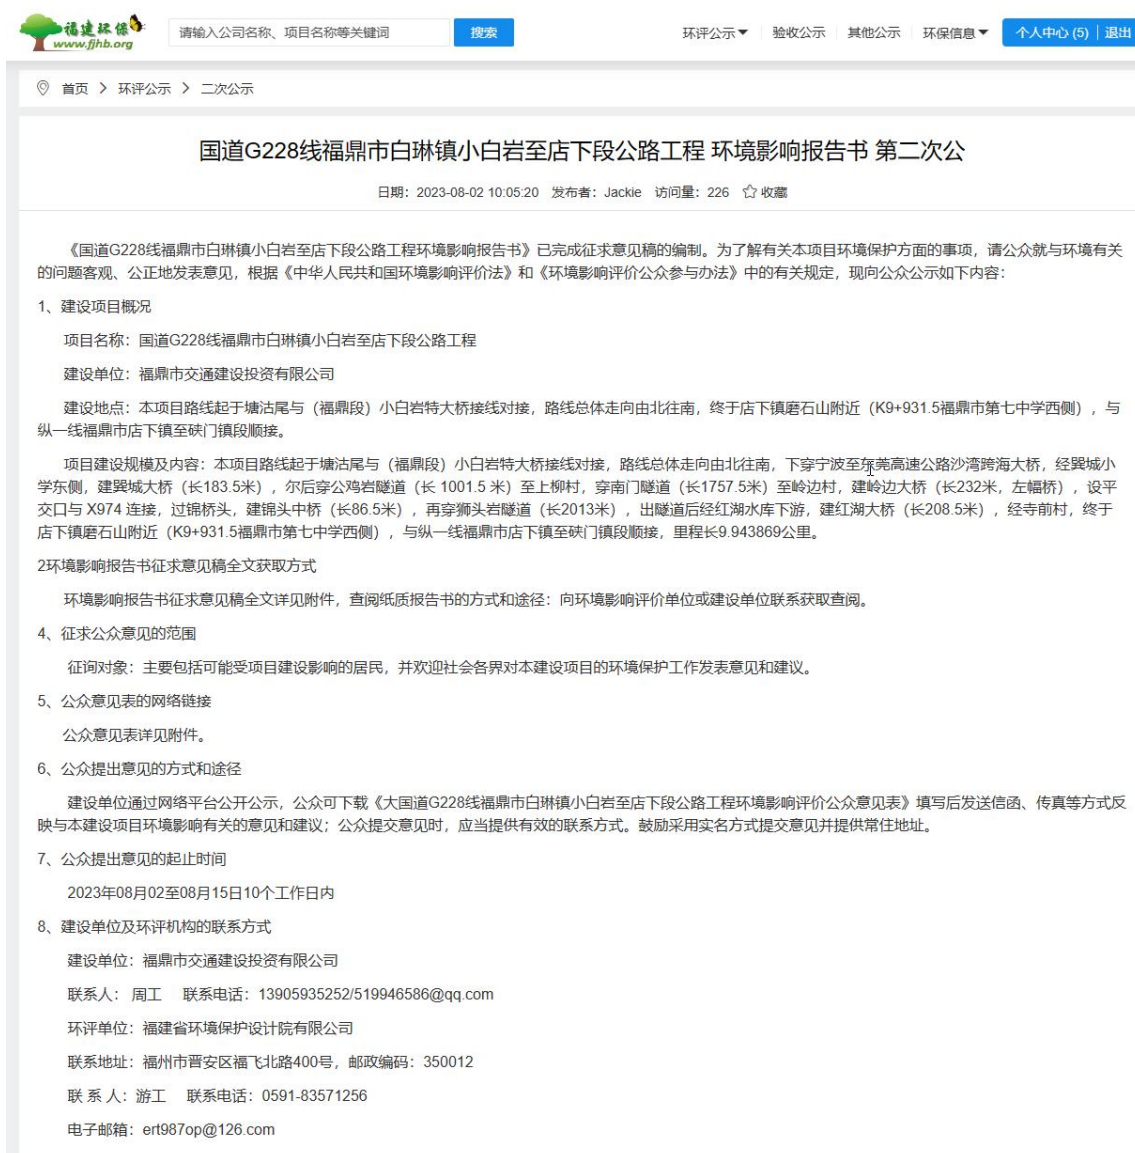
福建环保
www.fjhb.org

请输入公司名称、项目名称等关键词 搜索

环评公示▼ 验收公示 其他公示 环保信息▼ 个人中心 (5) | 退出

首页 > 环评公示 > 二次公示

国道G228线福鼎市白琳镇小白岩至店下段公路工程 环境影响报告书 第二次公

日期：2023-08-02 10:05:20 发布者：Jackie 访问量：226 收藏

《国道G228线福鼎市白琳镇小白岩至店下段公路工程环境影响报告书》已完成征求意见稿的编制。为了解有关本项目环境保护方面的事项，请公众就与环境有关的问题客观、公正地发表意见，根据《中华人民共和国环境影响评价法》和《环境影响评价公众参与办法》中的有关规定，现向公众公示如下内容：

1、建设项目概况

项目名称：国道G228线福鼎市白琳镇小白岩至店下段公路工程

建设单位：福鼎市交通建设投资有限公司

建设地点：本项目路线起于塘沽尾与（福鼎段）小白岩特大桥接线对接，路线总体走向由北往南，终于店下镇磨石山附近（K9+931.5福鼎市第七中学西侧），与纵一线福鼎市店下镇至硖门镇段顺接。

项目建设规模及内容：本项目路线起于塘沽尾与（福鼎段）小白岩特大桥接线对接，路线总体走向由北往南，下穿宁波至东莞高速公路沙湾跨海大桥，经巽城小学东侧，建巽城大桥（长183.5米），尔后穿公鸡岩隧道（长 1001.5 米）至上柳村，穿南门隧道（长1757.5米）至岭边村，建岭边大桥（长232米，左幅桥），设平交口与 X974 连接，过锦桥头，建锦头中桥（长86.5米），再穿狮头岩隧道（长2013米），出隧道后经红湖水库下游，建红湖大桥（长208.5米），经寺前村，终于店下镇磨石山附近（K9+931.5福鼎市第七中学西侧），与纵一线福鼎市店下镇至硖门镇段顺接，里程长9.943869公里。

2环境影响报告书征求意见稿全文获取方式

环境影响报告书征求意见稿全文详见附件，查阅纸质报告书的方式和途径：向环境影响评价单位或建设单位联系获取查阅。

4、征求公众意见的范围

征询对象：主要包括可能受项目建设影响的居民，并欢迎社会各界对本建设项目的环境保护工作发表意见和建议。

5、公众意见表的网络链接

公众意见表详见附件。

6、公众提出意见的方式和途径

建设单位通过网络平台公开公示，公众可下载《大国道G228线福鼎市白琳镇小白岩至店下段公路工程环境影响评价公众意见表》填写后发送信函、传真等方式反映与本建设项目环境影响有关的意见和建议；公众提交意见时，应当提供有效的联系方式。鼓励采用实名方式提交意见并提供常住地址。

7、公众提出意见的起止时间

2023年08月02至08月15日10个工作日内

8、建设单位及环评机构的联系方式

建设单位：福鼎市交通建设投资有限公司

联系人：周工 联系电话：13905935252/519946586@qq.com

环评单位：福建省环境保护设计院有限公司

联系地址：福州市晋安区福飞北路400号，邮政编码：350012

联 系 人：游工 联系电话：0591-83571256

电子邮箱：ert987op@126.com